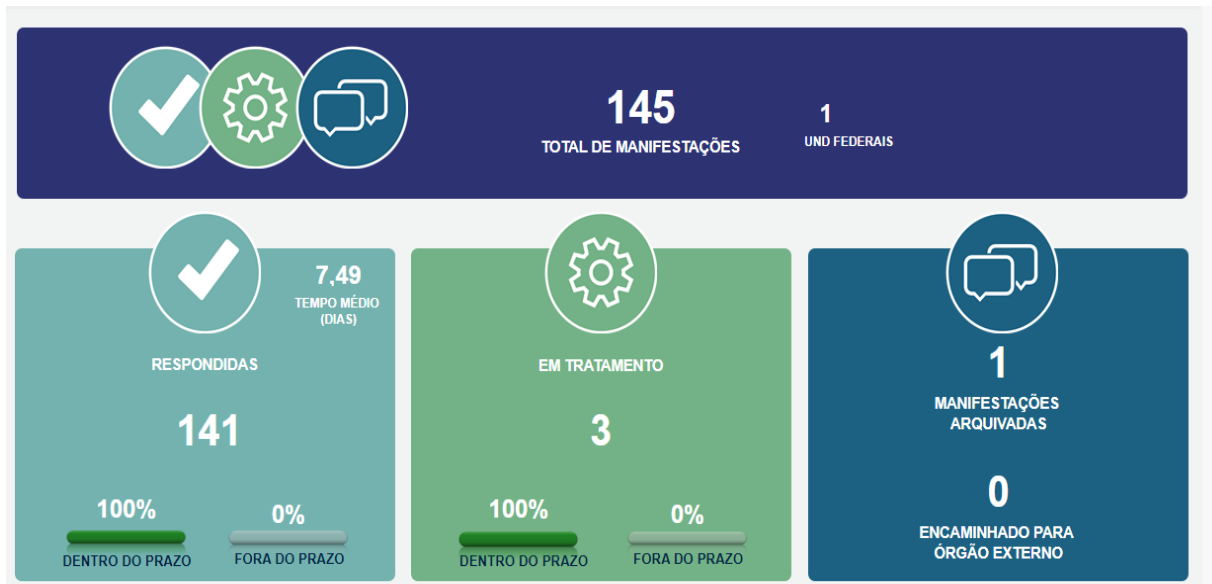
145
TOTAL DE MANIFESTAÇÕES

1
UND FEDERAIS

7,49
TEMPO MÉDIO (DIAS)

RESPONDIDAS

141

100%
DENTRO DO PRAZO

0%
FORA DO PRAZO

EM TRATAMENTO

3

100%
DENTRO DO PRAZO

0%
FORA DO PRAZO

1
MANIFESTAÇÕES ARQUIVADAS

0
ENCAMINHADO PARA ÓRGÃO EXTERNO